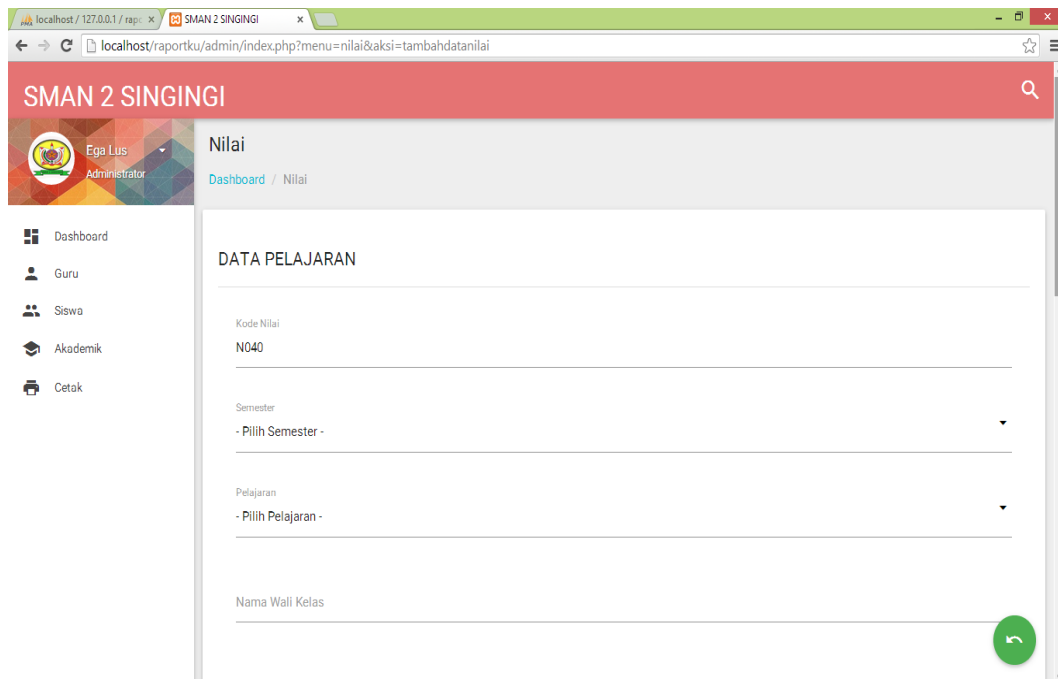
localhost / 127.0.0.1 / rap ×
SMAN 2 SINGINGI ×
localhost/raportku/admin/index.php?menu=nilai&aksi=tambahdatanilai

SMAN 2 SINGINGI

Ega Lus
Administrator

Nilai
Dashboard / Nilai

Dashboard
Guru
Siswa
Akademik
Cetak

DATA PELAJARAN

Kode Nilai
N040

Semester
- Pilih Semester -

Pelajaran
- Pilih Pelajaran -

Nama Wali Kelas